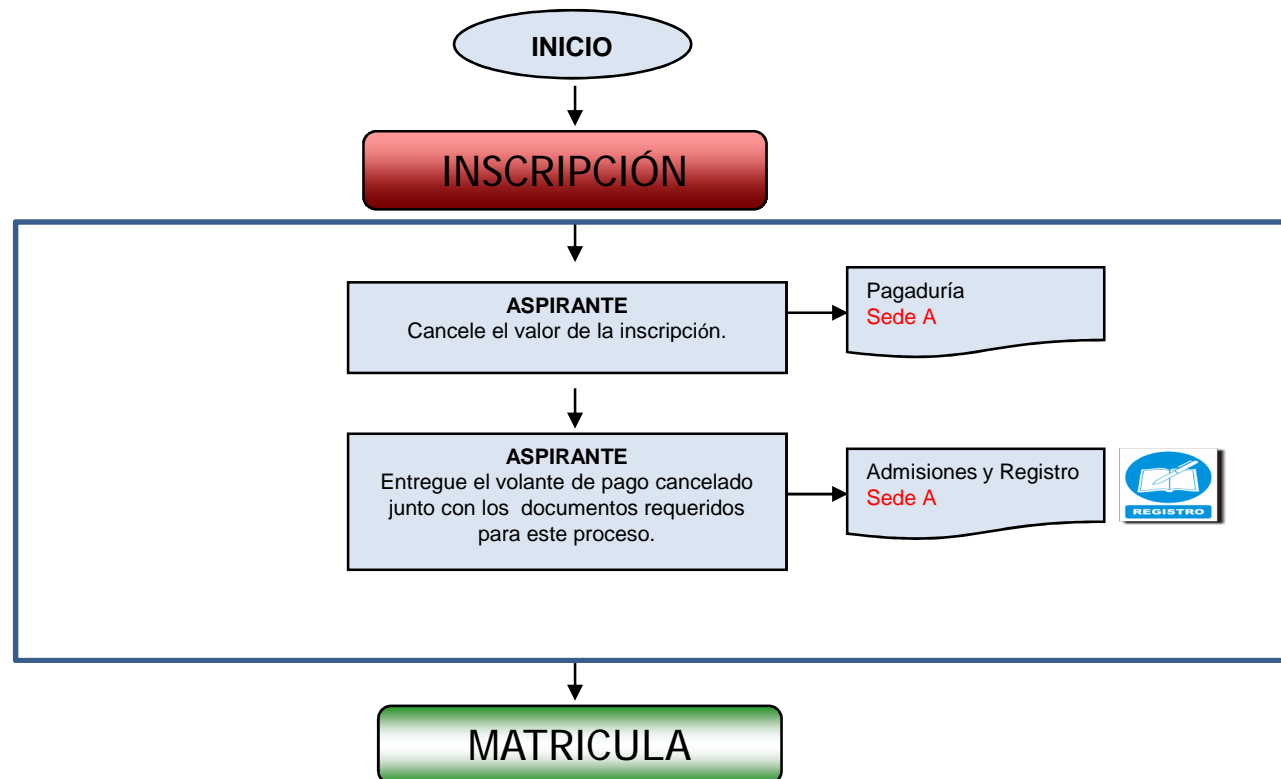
INICIO

INSCRIPCIÓN

ASPIRANTE
Cancele el valor de la inscripción.

Pagaduría
Sede A

ASPIRANTE
Entregue el volante de pago cancelado junto con los documentos requeridos para este proceso.

Admisiones y Registro
Sede A

REGISTRO

MATRICULA